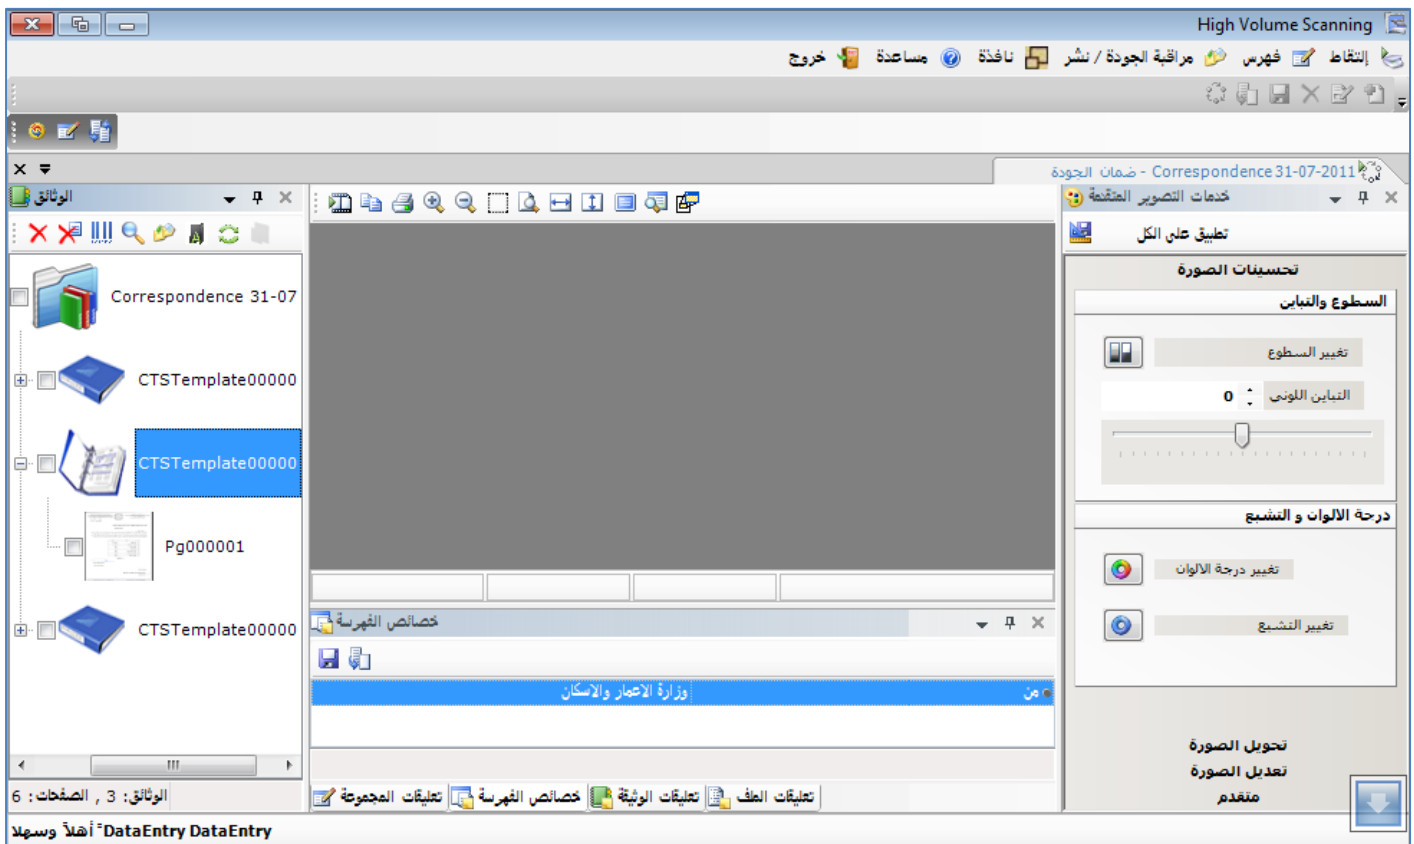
High Volume Scanning

إلتقاط فهرس مراقبة الجودة / نشر نافذة مساعدة خروج

Correspondence 31-07-2011 - ضمان الجودة

الوثائق

Correspondence 31-07
CTSTemplate00000
CTSTemplate00000
Pg000001
CTSTemplate00000

الوثائق: 3 , الصفحات: 6

خصائص الفهرسة

من وزارة الاعمار والاسكان

تعليقات الملف تعليقات الوثيقة خصائص الفهرسة تعليقات المجموعة

خدمات التصوير المتقدمة

تطبيق على الكل

تحسينات الصورة

السطوع والتباين

تغيير السطوع

التباين اللوني 0

درجة الالوان و التشبع

تغيير درجة الالوان

تغيير التشبع

تحويل الصورة
تعديل الصورة
متقدم

DataEntry DataEntry أهلاً وسهلا